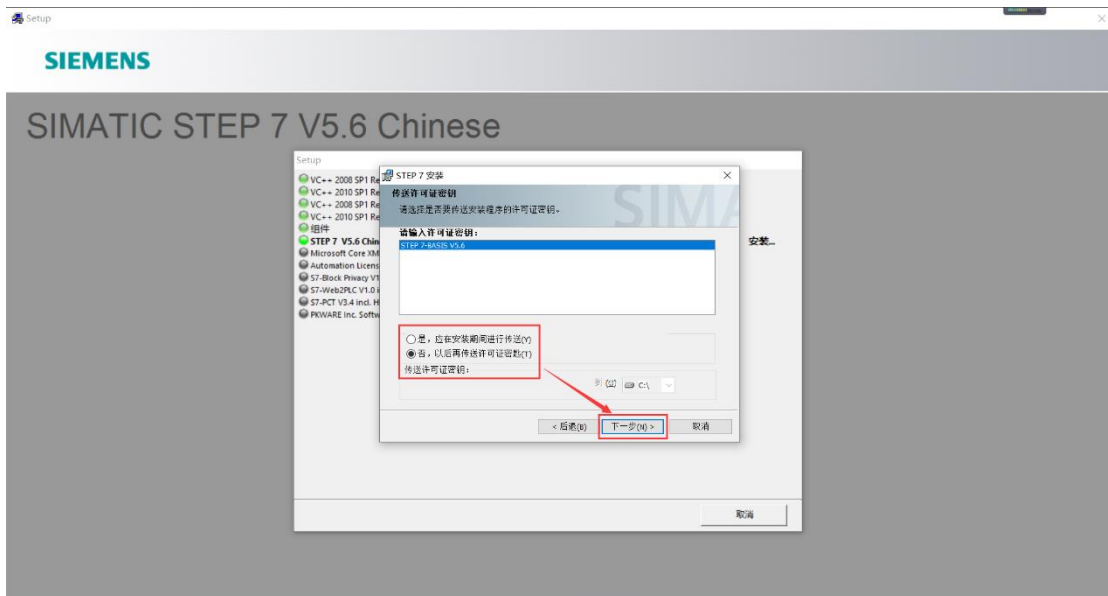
Setup

SIEMENS

SIMATIC STEP 7 V5.6 Chinese

Setup

VC++ 2008 SP1 Re
VC++ 2010 SP1 Re
VC++ 2008 SP1 Re
VC++ 2010 SP1 Re
组件
STEP 7 V5.6 Chin
Microsoft Core XM
Automation Licens
S7-Block Privacy V1
S7-Web2PLC V1.0 i
S7-PCT V3.4 incl. H
PKWARE Inc. Softw

安装...

STEP 7 安装

传送许可证密钥
请选择是否要传送安装程序的许可证密钥。

SIMA

请输入许可证密钥：
STEP 7-BASIS V5.6

是，应在安装期间进行传送(Y)
否，以后再传送许可证密钥(T)
传送许可证密钥：

到(U) C:\

< 后退(B)
下一步(N) >
取消

取消